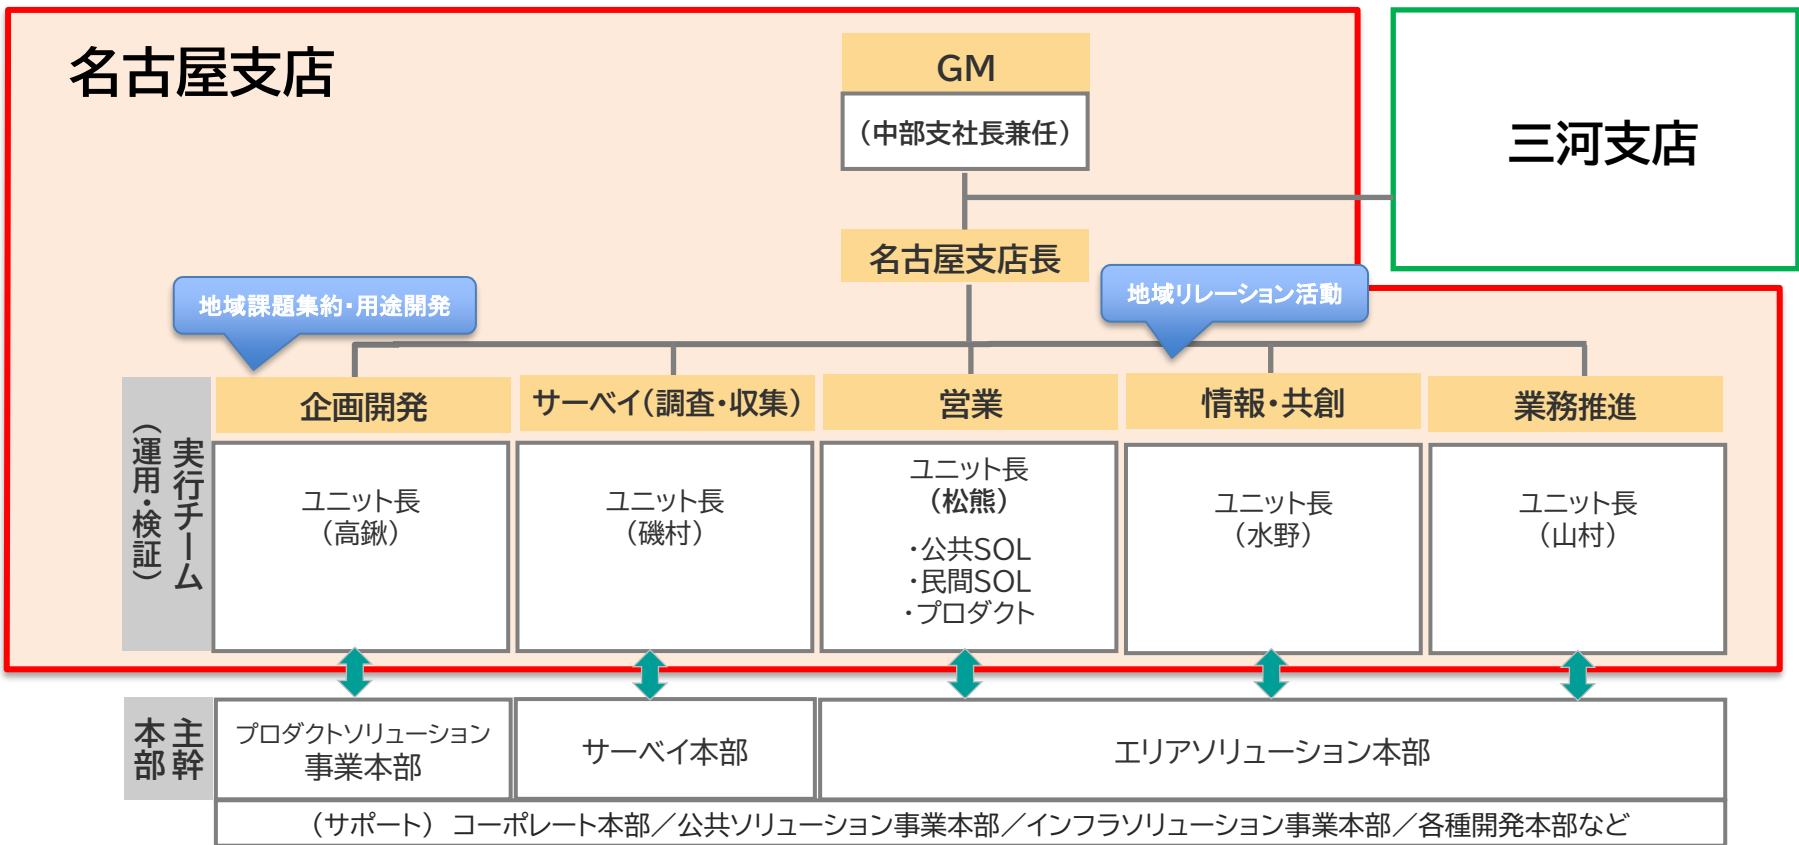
名古屋支店

GM
（中部支社長兼任）

三河支店

名古屋支店長

地域課題集約・用途開発

地域リレーション活動

実行チーム（運用・検証）

企画開発
ユニット長（高鍬）

サーベイ（調査・収集）
ユニット長（磯村）

営業
ユニット長（松熊）
・公共SOL
・民間SOL
・プロダクト

情報・共創
ユニット長（水野）

業務推進
ユニット長（山村）

主幹本部

プロダクトソリューション事業本部

サーベイ本部

エリアソリューション本部

（サポート） コーポレート本部／公共ソリューション事業本部／インフラソリューション事業本部／各種開発本部など